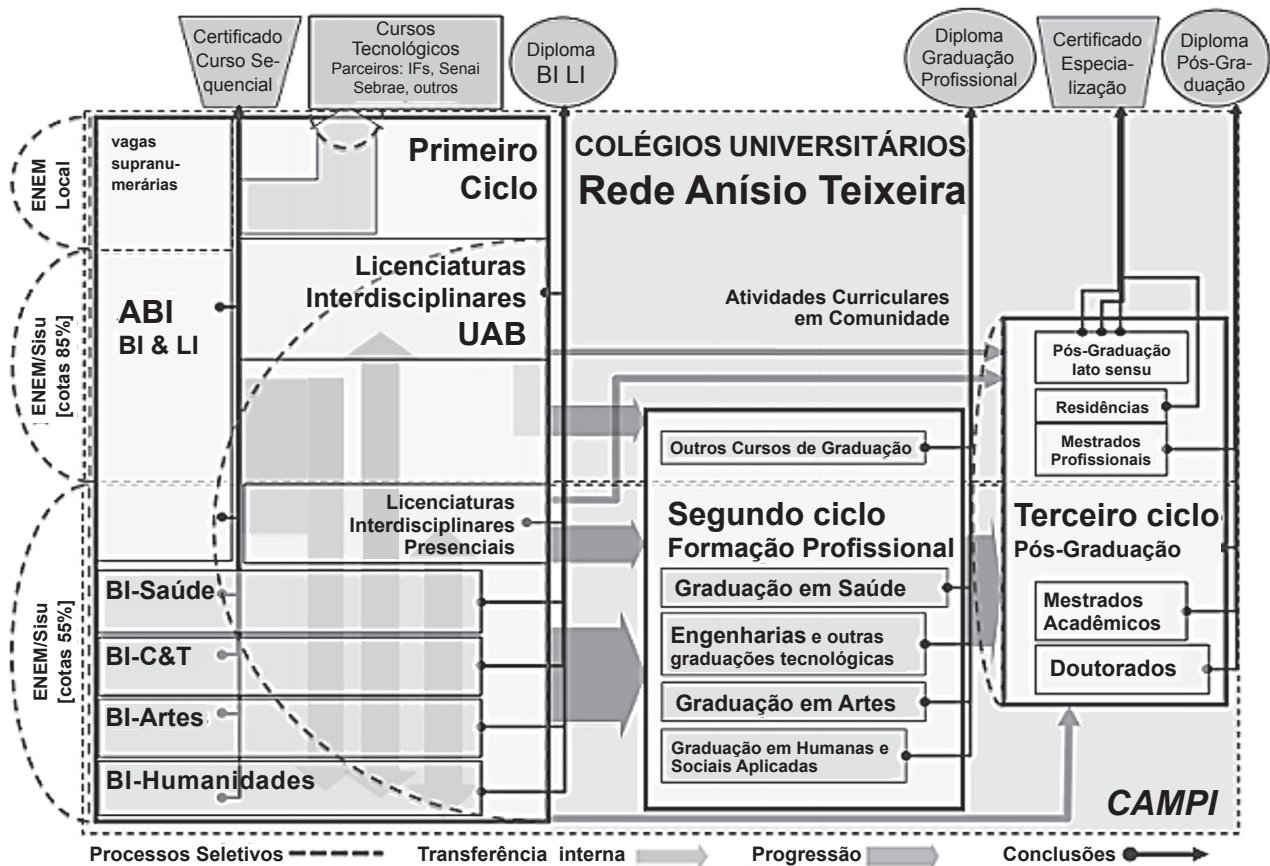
Certificado Curso Sequencial

Cursos Tecnológicos Parceiros: IFs, Senai Sebrae, outros

Diploma BI LI

Diploma Graduação Profissional

Certificado Especialização

Diploma Pós-Graduação

ENEM Local

vagas supranumerárias

Primeiro Ciclo

COLÉGIOS UNIVERSITÁRIOS

Rede Anísio Teixeira

ENEM/Sisu [cotas 85%]

ABI
BI & LI

Licenciaturas Interdisciplinares UAB

Atividades Curriculares em Comunidade

Pós-Graduação lato sensu

Residências

Mestrados Profissionais

Outros Cursos de Graduação

ENEM/Sisu [cotas 55%]

Licenciaturas Interdisciplinares Presenciais

Segundo ciclo
Formação Profissional

Terceiro ciclo
Pós-Graduação

BI-Saúde

Graduação em Saúde

BI-C&T

Engenharias e outras graduações tecnológicas

Mestrados Acadêmicos

Doutorados

BI-Artes

Graduação em Artes

BI-Humanidades

Graduação em Humanas e Sociais Aplicadas

CAMPI

Processos Seletivos
Transferência interna
Progressão
Conclusões